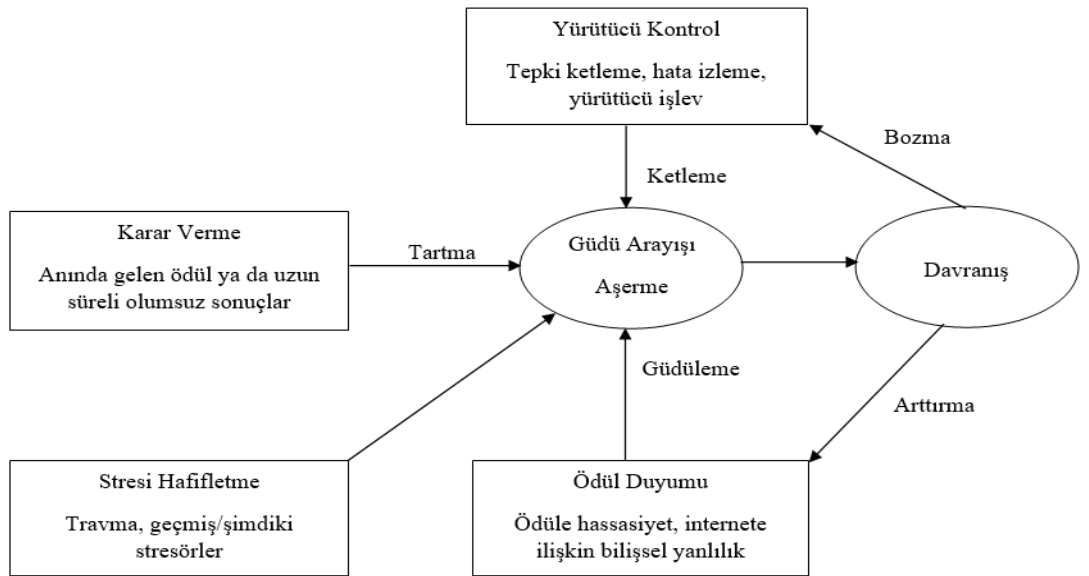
Yürütücü Kontrol

Tepki ketleme, hata izleme, yürütücü işlev

Bozma

Ketleme

Karar Verme

Anında gelen ödül ya da uzun süreli olumsuz sonuçlar

Tartma

Güdü Arayışı

Aşerme

Davranış

Güdüleme

Arttırma

Stresi Hafifletme

Travma, geçmiş/şimdiki stresörler

Ödül Duyumu

Ödüle hassasiyet, internete ilişkin bilişsel yanlılık